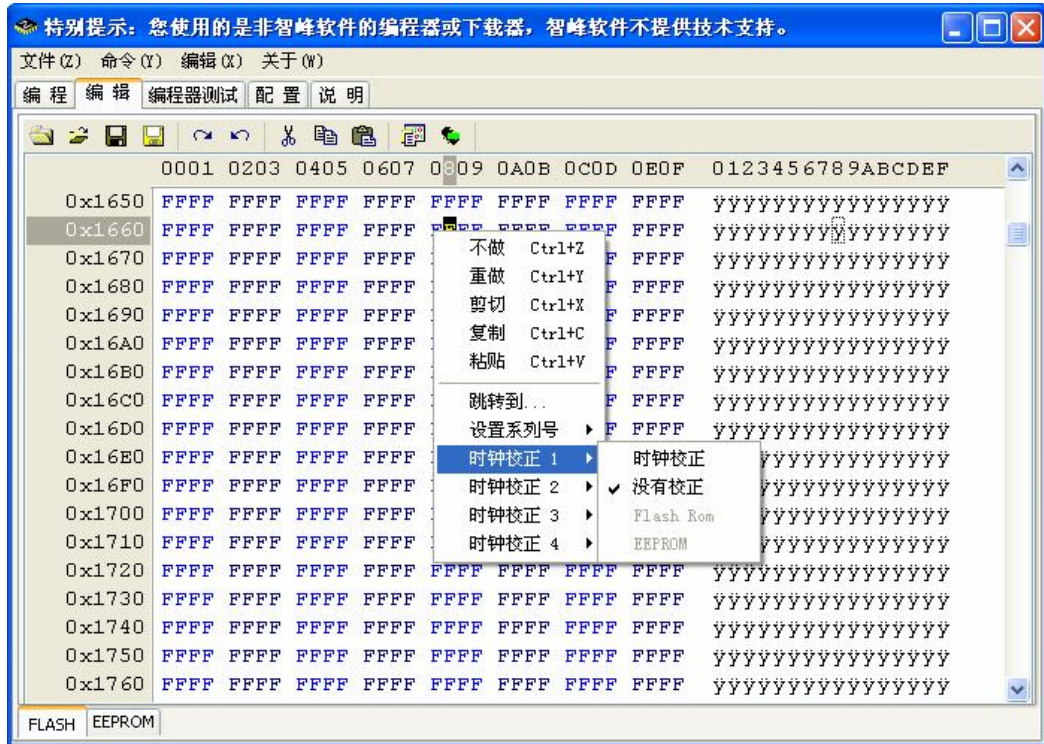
特别提示：您使用的是非智峰软件的编程器或下载器，智峰软件不提供技术支持。

文件(Z) 命令(Y) 编辑(X) 关于(W)

编程 编辑 编程器测试 配置 说明

| | 0001 | 0203 | 0405 | 0607 | 0809 | 0A0B | 0C0D | 0E0F | 0123456789ABCDEF |
|---|---|---|---|---|---|---|---|---|---|
| 0x1650 | FFFF | FFFF | FFFF | FFFF | FFFF | FFFF | FFFF | FFFF | ÿÿÿÿÿÿÿÿÿÿÿÿÿÿÿÿ |
| 0x1660 | FFFF | FFFF | FFFF | FFFF | FFFF | FFFF | FFFF | FFFF | ÿÿÿÿÿÿÿÿÿÿÿÿÿÿÿÿ |
| 0x1670 | FFFF | FFFF | FFFF | FFFF | | | | FFFF | ÿÿÿÿÿÿÿÿÿÿÿÿÿÿÿÿ |
| 0x1680 | FFFF | FFFF | FFFF | FFFF | | | | FFFF | ÿÿÿÿÿÿÿÿÿÿÿÿÿÿÿÿ |
| 0x1690 | FFFF | FFFF | FFFF | FFFF | | | | FFFF | ÿÿÿÿÿÿÿÿÿÿÿÿÿÿÿÿ |
| 0x16A0 | FFFF | FFFF | FFFF | FFFF | | | | FFFF | ÿÿÿÿÿÿÿÿÿÿÿÿÿÿÿÿ |
| 0x16B0 | FFFF | FFFF | FFFF | FFFF | | | | FFFF | ÿÿÿÿÿÿÿÿÿÿÿÿÿÿÿÿ |
| 0x16C0 | FFFF | FFFF | FFFF | FFFF | | | | FFFF | ÿÿÿÿÿÿÿÿÿÿÿÿÿÿÿÿ |
| 0x16D0 | FFFF | FFFF | FFFF | FFFF | | | | FFFF | ÿÿÿÿÿÿÿÿÿÿÿÿÿÿÿÿ |
| 0x16E0 | FFFF | FFFF | FFFF | FFFF | | | | | ÿÿÿÿÿÿÿÿÿÿÿÿÿ |
| 0x16F0 | FFFF | FFFF | FFFF | FFFF | | | | | ÿÿÿÿÿÿÿÿÿÿÿÿÿ |
| 0x1700 | FFFF | FFFF | FFFF | FFFF | | | | | ÿÿÿÿÿÿÿÿÿÿÿÿÿ |
| 0x1710 | FFFF | FFFF | FFFF | FFFF | | | | | ÿÿÿÿÿÿÿÿÿÿÿÿÿ |
| 0x1720 | FFFF | FFFF | FFFF | FFFF | FFFF | FFFF | FFFF | FFFF | ÿÿÿÿÿÿÿÿÿÿÿÿÿÿÿÿ |
| 0x1730 | FFFF | FFFF | FFFF | FFFF | FFFF | FFFF | FFFF | FFFF | ÿÿÿÿÿÿÿÿÿÿÿÿÿÿÿÿ |
| 0x1740 | FFFF | FFFF | FFFF | FFFF | FFFF | FFFF | FFFF | FFFF | ÿÿÿÿÿÿÿÿÿÿÿÿÿÿÿÿ |
| 0x1750 | FFFF | FFFF | FFFF | FFFF | FFFF | FFFF | FFFF | FFFF | ÿÿÿÿÿÿÿÿÿÿÿÿÿÿÿÿ |
| 0x1760 | FFFF | FFFF | FFFF | FFFF | FFFF | FFFF | FFFF | FFFF | ÿÿÿÿÿÿÿÿÿÿÿÿÿÿÿÿ |

不做 Ctrl+Z
重做 Ctrl+Y
剪切 Ctrl+X
复制 Ctrl+C
粘贴 Ctrl+V
跳转到...
设置系列号
时钟校正 1
时钟校正 2
时钟校正 3
时钟校正 4

时钟校正
✔ 没有校正
Flash Rom
EEPROM

FLASH EEPROM